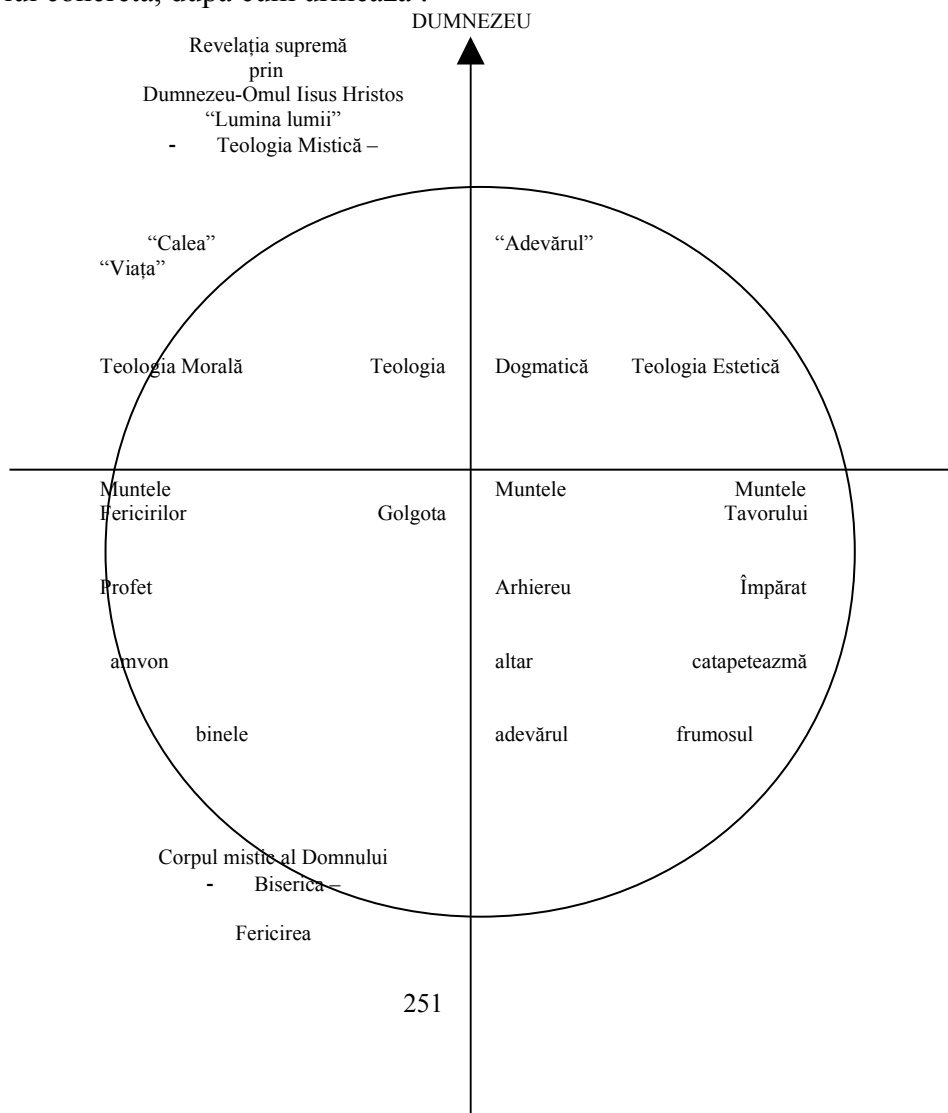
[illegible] concretă, după cum urmează :

DUMNEZEU

Revelația supremă
prin
Dumnezeu-Omul Iisus Hristos
"Lumina lumii"
- Teologia Mistică –

"Calea"
"Viața"

"Adevărul"

Teologia Morală Teologia Dogmatică Teologia Estetică

Muntele Fericirilor

Muntele Golgota

Muntele Tavorului

Profet

Arhiereu

Împărat

amvon

altar

catapeteazmă

binele

adevărul

frumosul

Corpul mistic al Domnului
- Biserica –

Fericirea

251